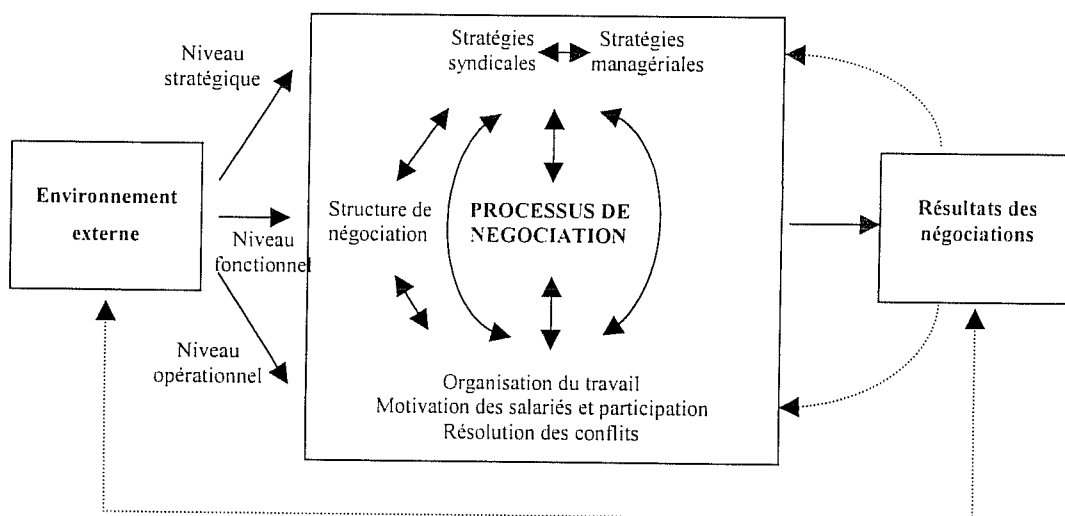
Niveau stratégique

Stratégies syndicales

Stratégies managériales

Environnement externe

Niveau fonctionnel

Structure de négociation

PROCESSUS DE NEGOCIATION

Résultats des négociations

Niveau opérationnel

Organisation du travail
Motivation des salariés et participation
Résolution des conflits